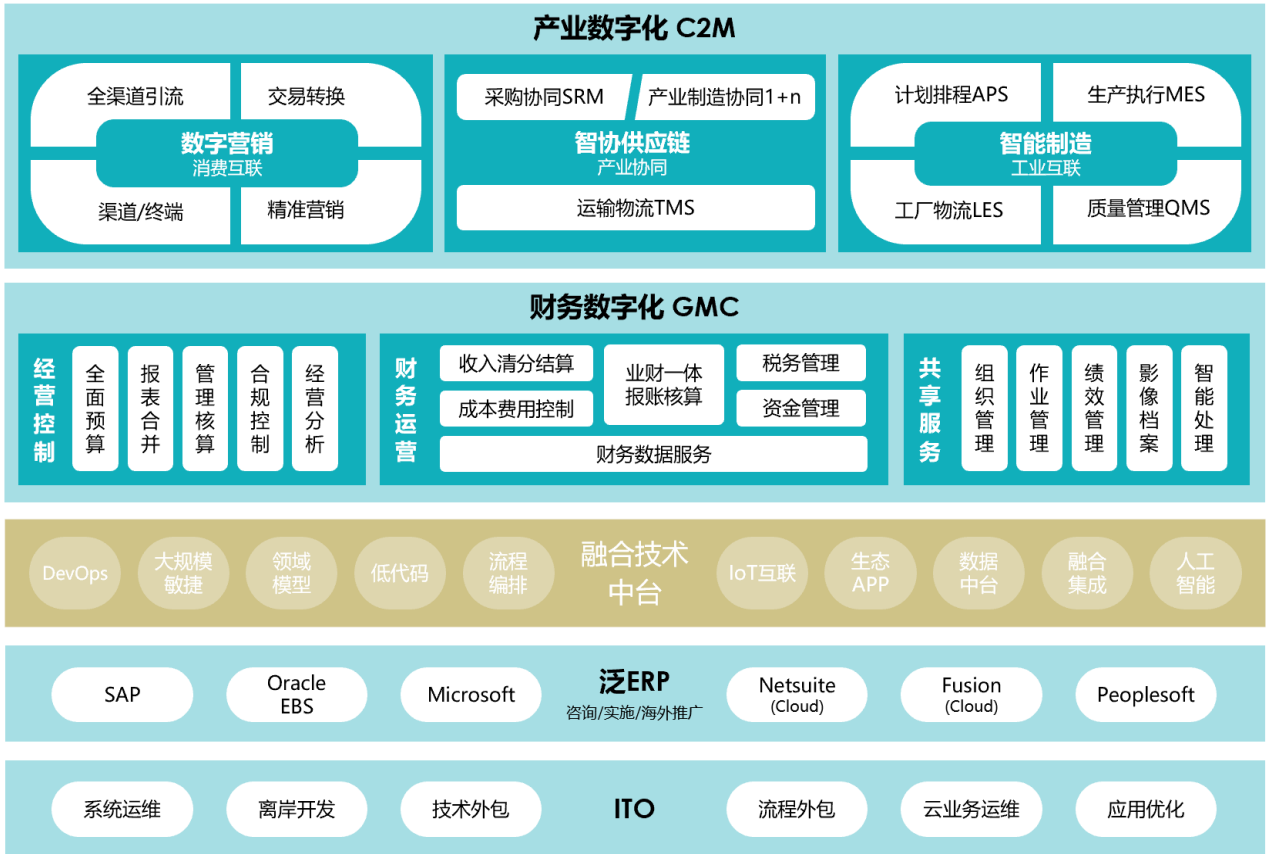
产业数字化 C2M

全渠道引流
交易转换
数字营销
消费互联
渠道/终端
精准营销

采购协同SRM
产业制造协同1+n
智协供应链
产业协同
运输物流TMS

计划排程APS
生产执行MES
智能制造
工业互联
工厂物流LES
质量管理QMS

财务数字化 GMC

经营控制
全面预算
报表合并
管理核算
合规控制
经营分析

财务运营
收入清分结算
成本费用控制
业财一体报账核算
税务管理
资金管理
财务数据服务

共享服务
组织管理
作业管理
绩效管理
影像档案
智能处理

DevOps
大规模敏捷
领域模型
低代码
流程编排
融合技术中台
IoT互联
生态APP
数据中台
融合集成
人工智能

SAP
Oracle EBS
Microsoft
泛ERP
咨询/实施/海外推广
Netsuite (Cloud)
Fusion (Cloud)
Peoplesoft

系统运维
离岸开发
技术外包
ITO
流程外包
云业务运维
应用优化